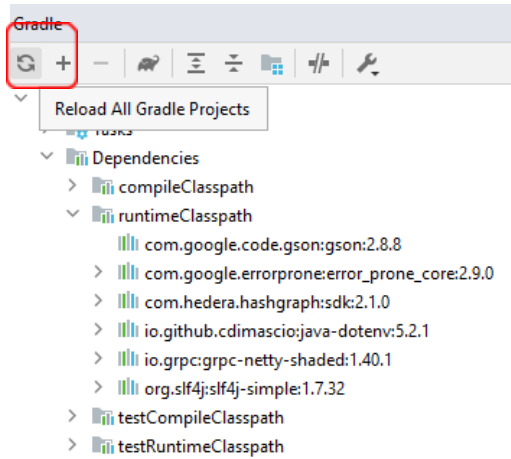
Gradle

Reload All Gradle Projects

Tasks

Dependencies

compileClasspath

runtimeClasspath

com.google.code.gson:gson:2.8.8

com.google.errorprone:error_prone_core:2.9.0

com.hedera.hashgraph:sdk:2.1.0

io.github.cdimascio:java-dotenv:5.2.1

io.grpc:grpc-netty-shaded:1.40.1

org.slf4j:slf4j-simple:1.7.32

testCompileClasspath

testRuntimeClasspath